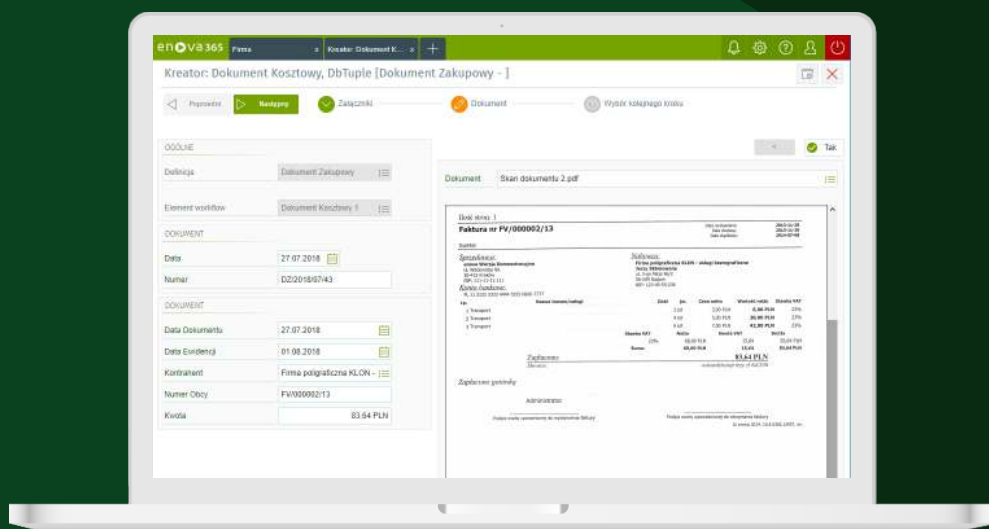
enova365 Firma × Kreator: Dokument K... × +

Kreator: Dokument Kosztowy, DbTuple [Dokument Zakupowy - ]

Poprzedni Następny Załączniki Dokument Wybór kolejnego kroku

OGÓLNE

Definicja Dokument Zakupowy

Element workflow Dokument Kosztowy 1

DOKUMENT

Data 27.07.2018

Numer DZ/2018/07/43

DOKUMENT

Data Dokumentu 27.07.2018

Data Ewidencji 01.08.2018

Kontrahent Firma poligraficzna KLON -

Numer Obcy FV/000002/13

Kwota 83,64 PLN

Tak

Dokument Skan dokumentu 2.pdf

Ilość stron: 1

Faktura nr FV/000002/13

Sprzedawca:

Nabywca:

Firma poligraficzna KLON - skład komputerowy

Konto bankowe:

Zapłacono 83,64 PLN

Zapłacono gotówką

Administrator